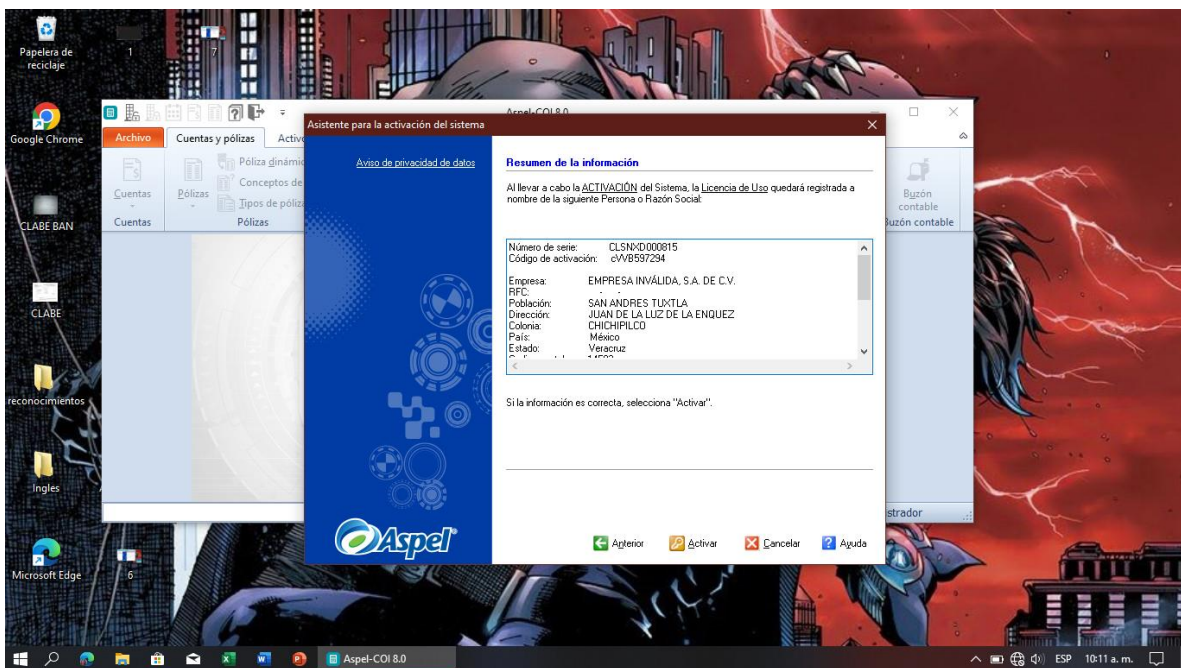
Papelera de reciclaje

1

7

Google Chrome

CLABE BAN

CLABE

reconocimientos

Ingles

Microsoft Edge

6

Aspel-COI 8.0

Archivo

Cuentas y pólizas

Activ

Cuentas

Pólizas

Póliza dinámic

Conceptos de

Tipos de póliz

Cuentas

Pólizas

Buzón contable

Buzón contable

strador

Asistente para la activación del sistema

Aviso de privacidad de datos

Resumen de la información

Al llevar a cabo la ACTIVACIÓN del Sistema, la Licencia de Uso quedará registrada a nombre de la siguiente Persona o Razón Social:

Número de serie: CLSNXD000815
Código de activación: cWB597294

Empresa: EMPRESA INVÁLIDA, S.A. DE C.V.
RFC:
Población: SAN ANDRES TUXTLA
Dirección: JUAN DE LA LUZ DE LA ENQUEZ
Colonia: CHICHIPILCO
País: México
Estado: Veracruz

Si la información es correcta, selecciona "Activar".

Aspel

Anterior

Activar

Cancelar

Ayuda

Aspel-COI 8.0

ESP

10:11 a. m.